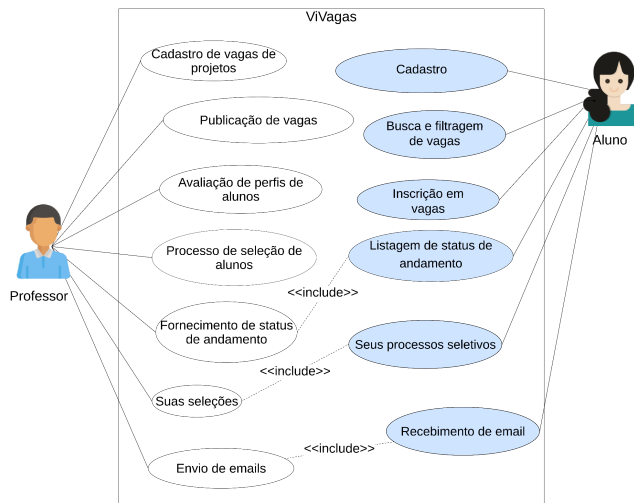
ViVagas

Cadastro de vagas de projetos

Publicação de vagas

Avaliação de perfis de alunos

Processo de seleção de alunos

Fornecimento de status de andamento

Suas seleções

Envio de emails

Cadastro

Busca e filtragem de vagas

Inscrição em vagas

Listagem de status de andamento

Seus processos seletivos

Recebimento de email

<<include>>

<<include>>

<<include>>

Professor

Aluno